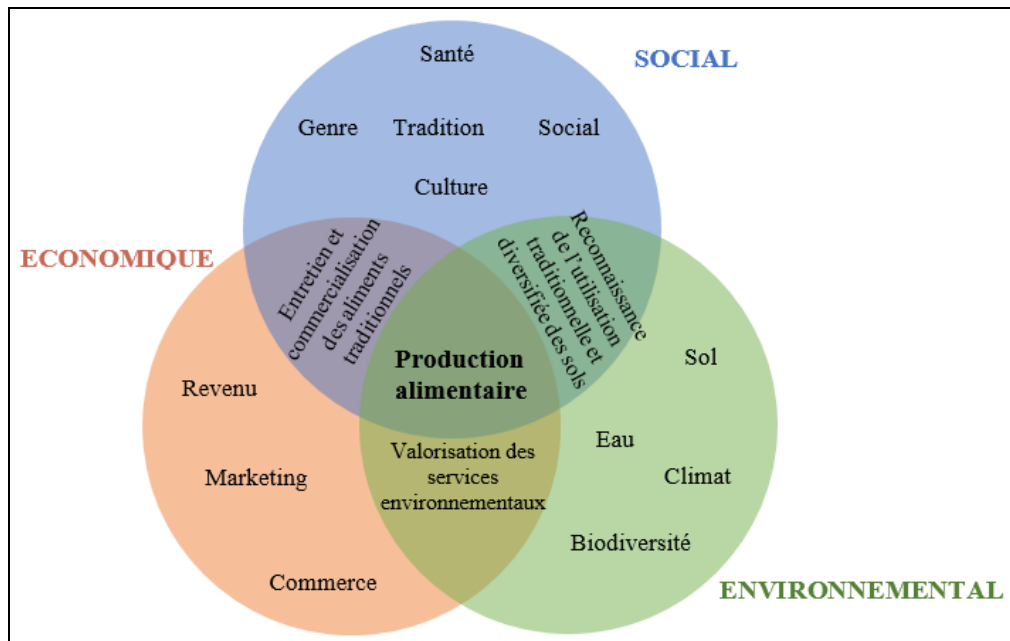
SOCIAL

Santé

Genre Tradition Social

Culture

ECONOMIQUE

Entretien et commercialisation des aliments traditionnels

Reconnaissance de l'utilisation traditionnelle et diversifiée des sols

Production alimentaire

Sol

Revenu

Valorisation des services environnementaux

Eau

Marketing

Climat

Biodiversité

Commerce

ENVIRONNEMENTAL